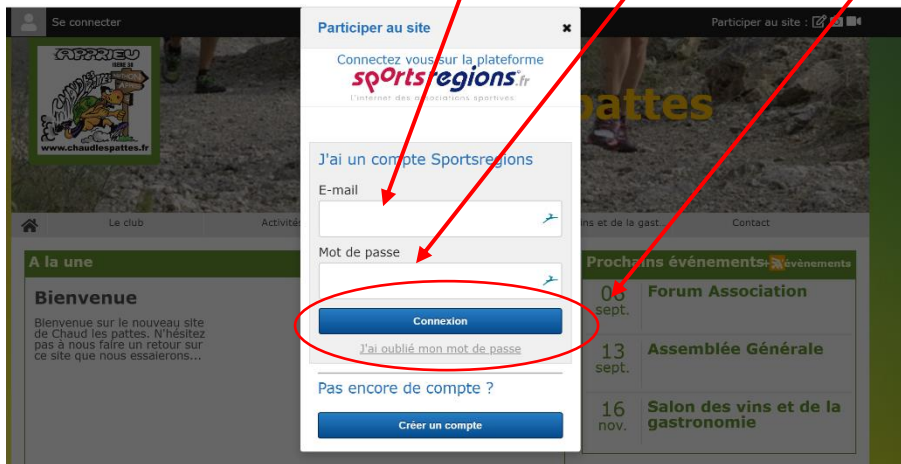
Se connecter

Participer au site :

www.chaudlespattes.fr

pattes

Le club

Activité

ins et de la gast

Contact

A la une

Bienvenue

Bienvenue sur le nouveau site de Chaud les pattes. N'hésitez pas à nous faire un retour sur ce site que nous essalerons...

Prochains événements

événements

08 sept.

Forum Association

13 sept.

Assemblée Générale

16 nov.

Salon des vins et de la gastronomie

Participer au site

×

Connectez vous sur la plateforme

sportsregions.fr

L'internet des associations sportives

J'ai un compte Sportsregions

E-mail

Mot de passe

Connexion

J'ai oublié mon mot de passe

Pas encore de compte ?

Créer un compte